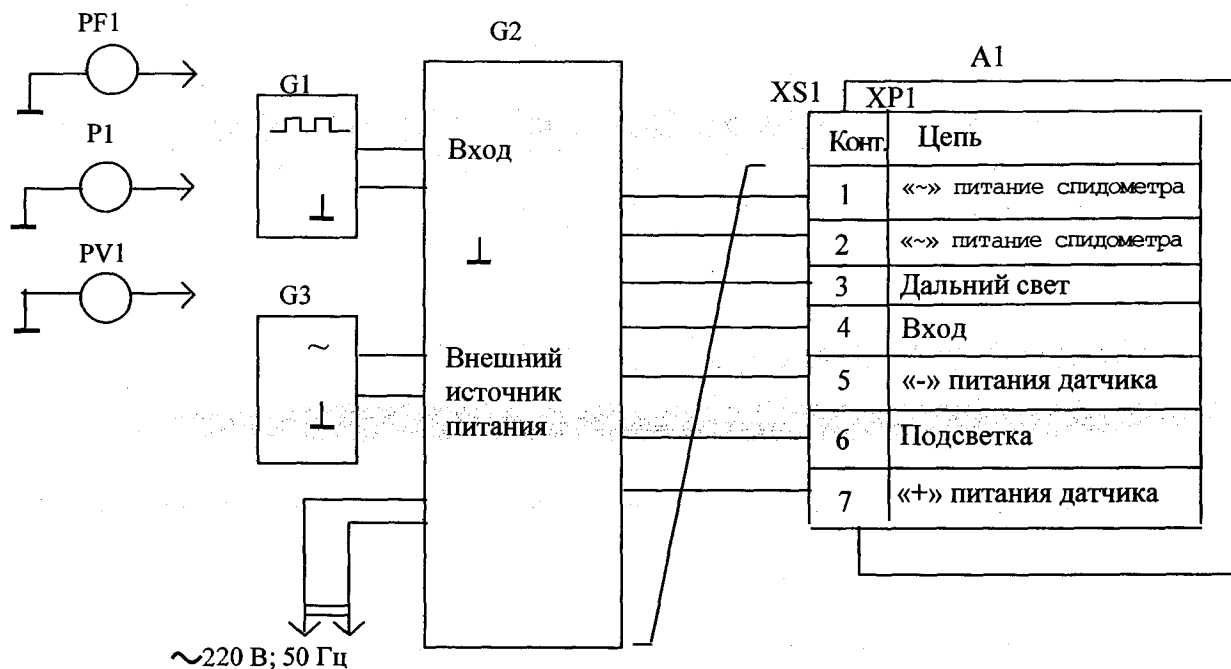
PF1

P1

PV1

G1

G3

~

G2

Вход

Внешний источник питания

~220 В; 50 Гц

A1

XS1

XP1

| Конт. | Цепь |
|---|---|
| 1 | «~» питание спидометра |
| 2 | «~» питание спидометра |
| 3 | Дальний свет |
| 4 | Вход |
| 5 | «-» питания датчика |
| 6 | Подсветка |
| 7 | «+» питания датчика |